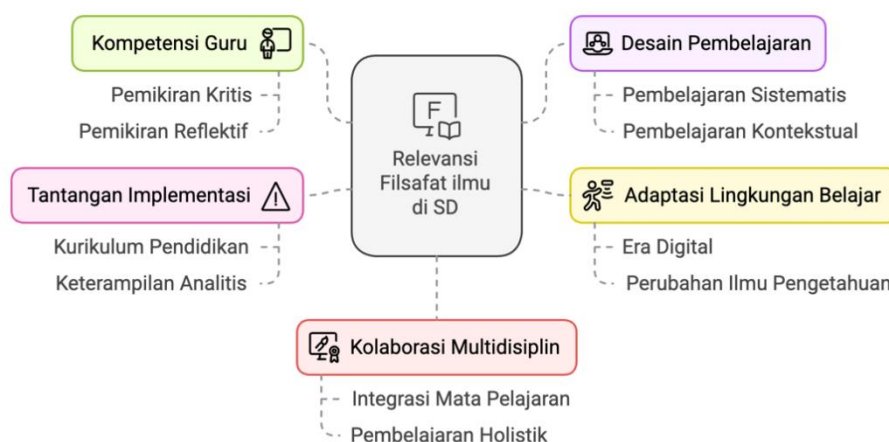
Relevansi Filsafat ilmu di SD

Kompetensi Guru

Pemikiran Kritis

Pemikiran Reflektif

Desain Pembelajaran

Pembelajaran Sistematis

Pembelajaran Kontekstual

Tantangan Implementasi

Kurikulum Pendidikan

Keterampilan Analitis

Adaptasi Lingkungan Belajar

Era Digital

Perubahan Ilmu Pengetahuan

Kolaborasi Multidisiplin

Integrasi Mata Pelajaran

Pembelajaran Holistik